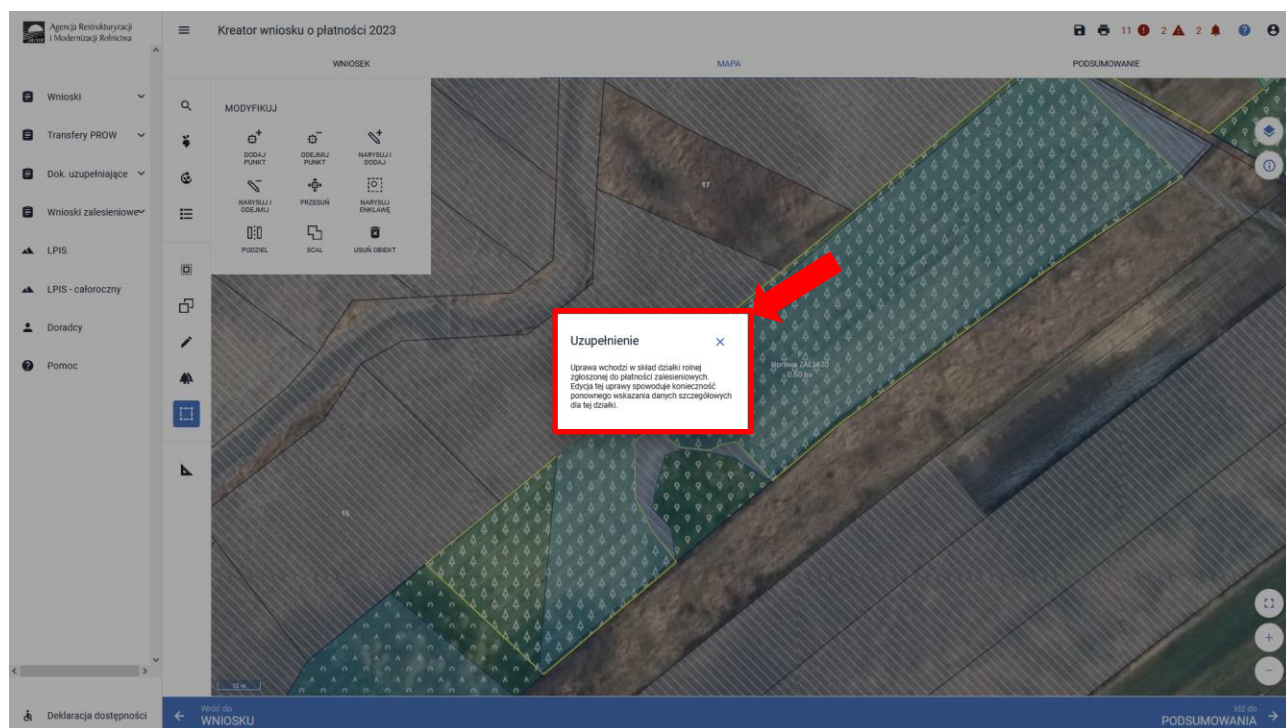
Agencja Restrukturyzacji i Modernizacji Rolnictwa

Kreator wniosku o płatności 2023

11 2 2

WNIOSEK

MAPA

PODSUMOWANIE

Wnioski

Transfery PROW

Dok. uzupełniające

Wnioski zalesieniowe

LPIS

LPIS - całoroczny

Doradcy

Pomoc

Deklaracja dostępności

MODYFIKUJ

DODAJ PUNKT

ODEJMIJ PUNKT

NARYSUJ I DODAJ

NARYSUJ I ODEJMIJ

PRZESUŃ

NARYSUJ ENKLAWĘ

PODZIEL

SCAL

USUŃ OBIEKT

17

15

Uprawa ZAL1420
0.50 ha

Uzupełnienie

Uprawa wchodzi w skład działki rolnej zgłoszonej do płatności zalesieniowych. Edycja tej uprawy spowoduje konieczność ponownego wskazania danych szczegółowych dla tej działki.

10 m

Wróć do
WNIOSKU

Idź do
PODSUMOWANIA